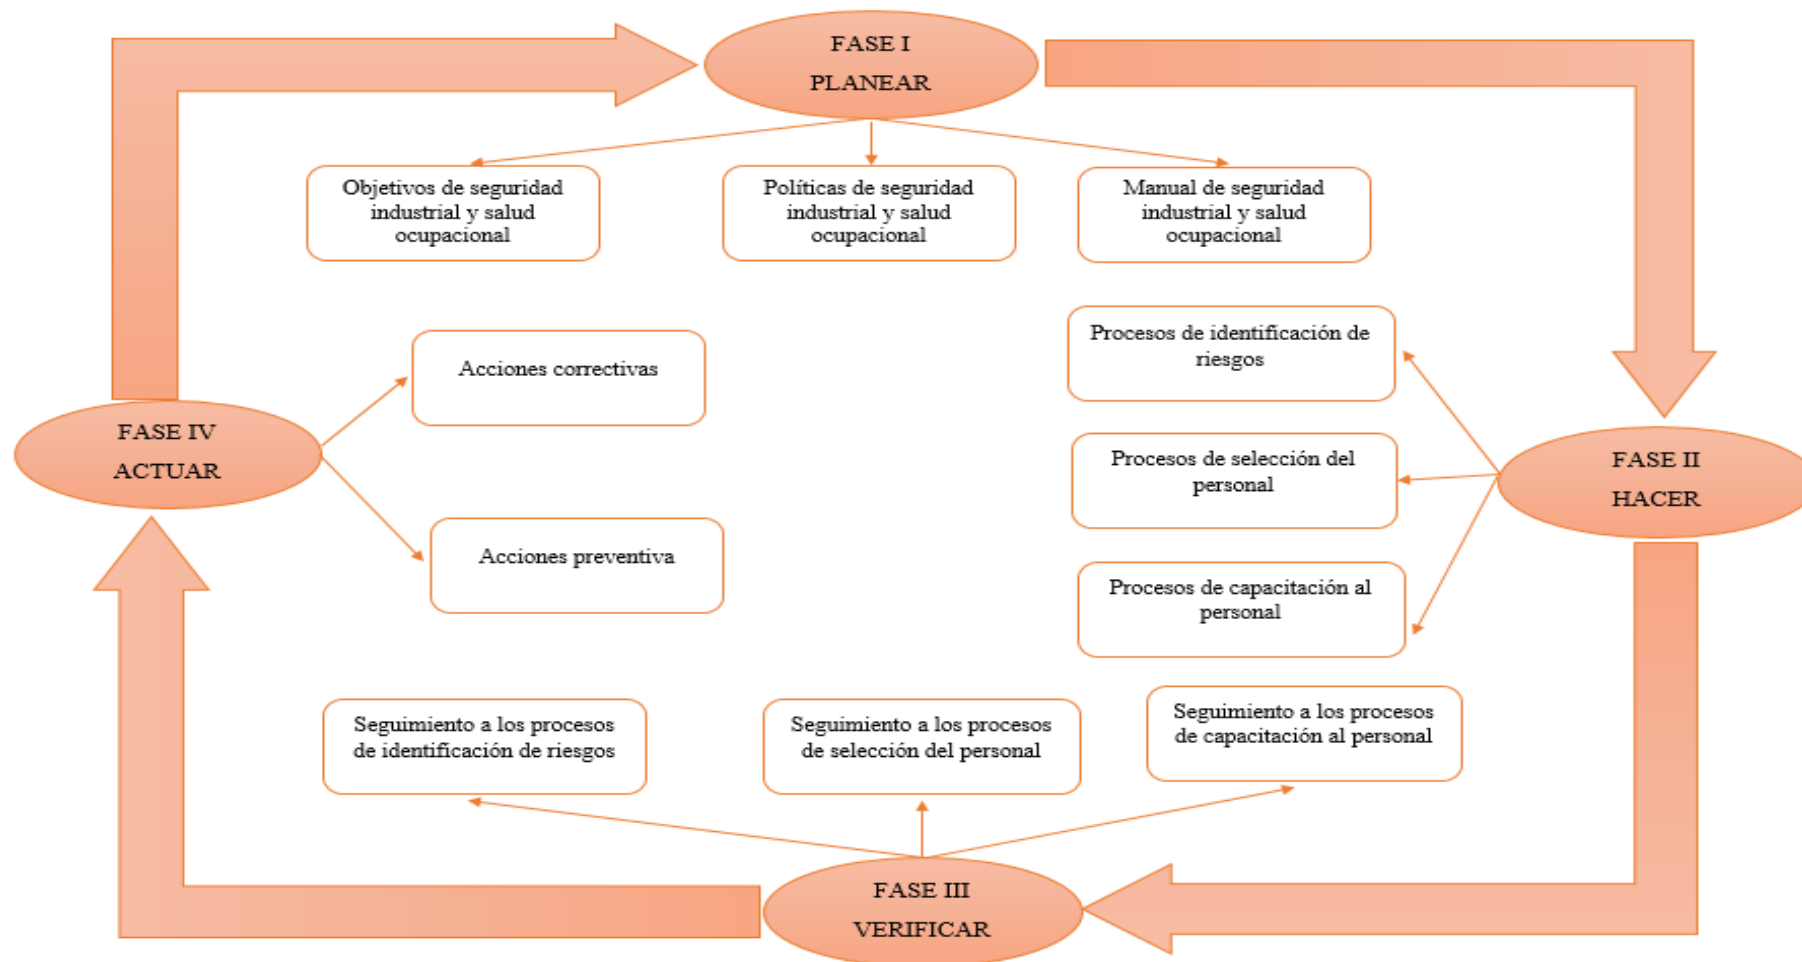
FASE I
PLANEAR

Objetivos de seguridad industrial y salud ocupacional

Políticas de seguridad industrial y salud ocupacional

Manual de seguridad industrial y salud ocupacional

FASE II
HACER

Procesos de identificación de riesgos

Procesos de selección del personal

Procesos de capacitación al personal

FASE III
VERIFICAR

Seguimiento a los procesos de identificación de riesgos

Seguimiento a los procesos de selección del personal

Seguimiento a los procesos de capacitación al personal

FASE IV
ACTUAR

Acciones correctivas

Acciones preventiva